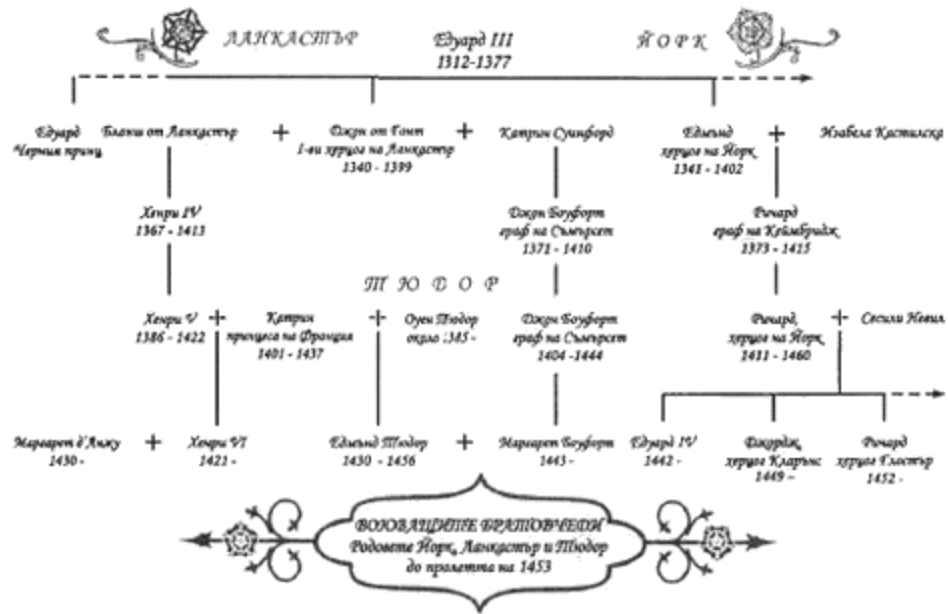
ЛАНКАСТЪР

Едуард III
1312-1377

ЙОРК

Едуард
Черния принц

Бланш от Ланкастър

+

Джон от Гонт
1-ви херцог на Ланкастър
1340 - 1399

+

Катрин Суинфорд

Едмънд
херцог на Йорк
1341 - 1402

+

Изабела Кастилска

Хенри IV
1367 - 1413

Джон Боуфорт
граф на Съмърсет
1371 - 1410

Ричард
граф на Кеймбридж
1373 - 1415

Т Ю Д О Р

Хенри V
1386 - 1422

+

Катрин
принцеса на Франция
1401 - 1437

+

Оуен Тюдор
около 1385 -

Джон Боуфорт
граф на Съмърсет
1404 -1444

Ричард
херцог на Йорк
1411 - 1460

+

Сесили Невил

Маргарет д'Анжу
1430 -

+

Хенри VI
1421 -

Едмънд Тюдор
1430 - 1456

+

Маргарет Боуфорт
1443 -

Едуард IV
1442 -

Джордж
херцог Кларънс
1449 -

Ричард
херцог Глостър
1452 -

ВОЮВАЩИТЕ БРАТОВЧЕДИ
Родовете Йорк, Ланкастър и Тюдор
до пролетта на 1453